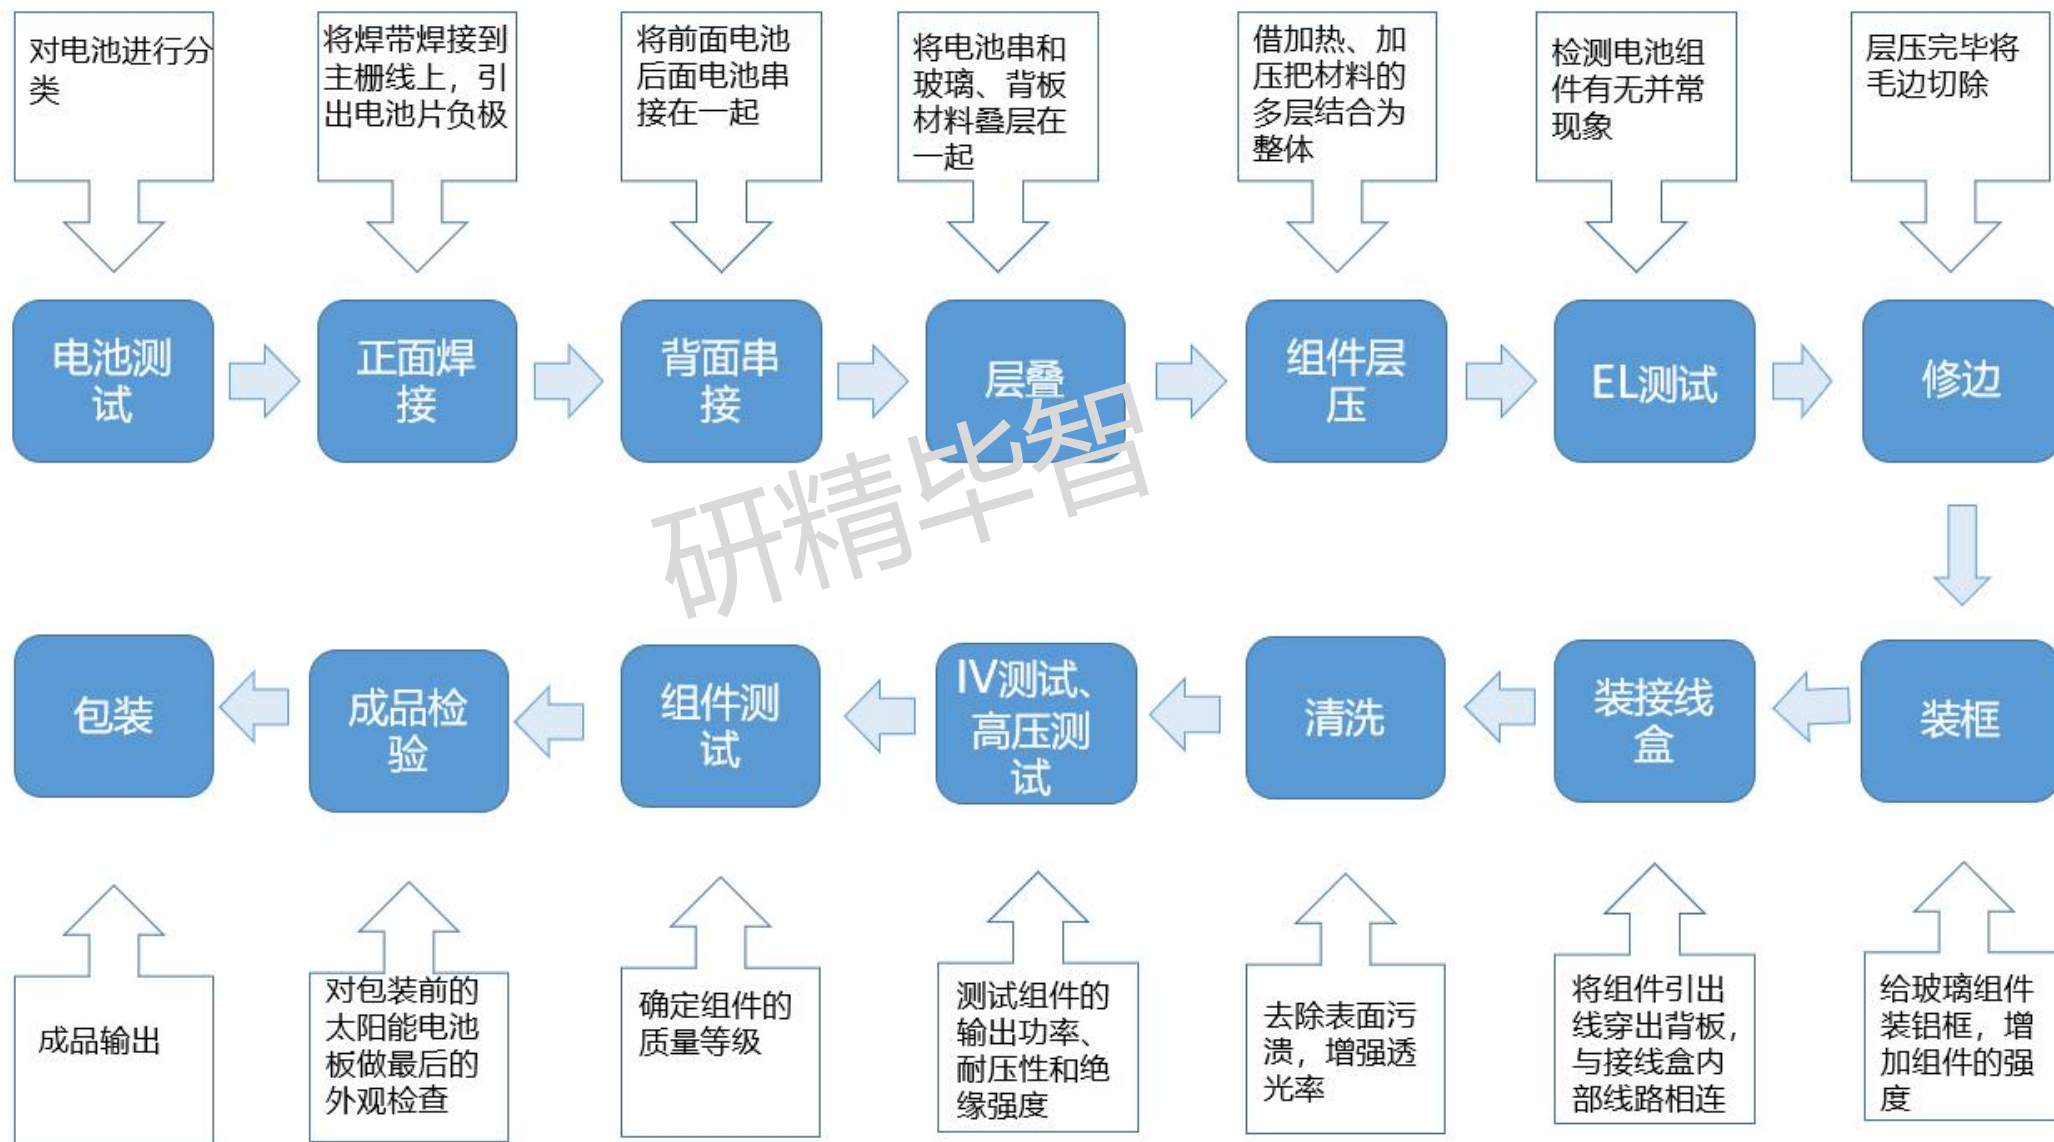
对电池进行分类

将焊带焊接到主栅线上，引出电池片负极

将前面电池后面电池串接在一起

将电池串和玻璃、背板材料叠层在一起

借加热、加压把材料的多层结合为整体

检测电池组件有无并常现象

层压完毕将毛边切除

电池测试

正面焊接

背面串接

层叠

组件层压

EL测试

修边

研精毕智

包装

成品检验

组件测试

IV测试、高压测试

清洗

装接线盒

装框

成品输出

对包装前的太阳能电池板做最后的外观检查

确定组件的质量等级

测试组件的输出功率、耐压性和绝缘强度

去除表面污渍，增强透光率

将组件引出线穿出背板，与接线盒内部线路相连

给玻璃组件装铝框，增加组件的强度